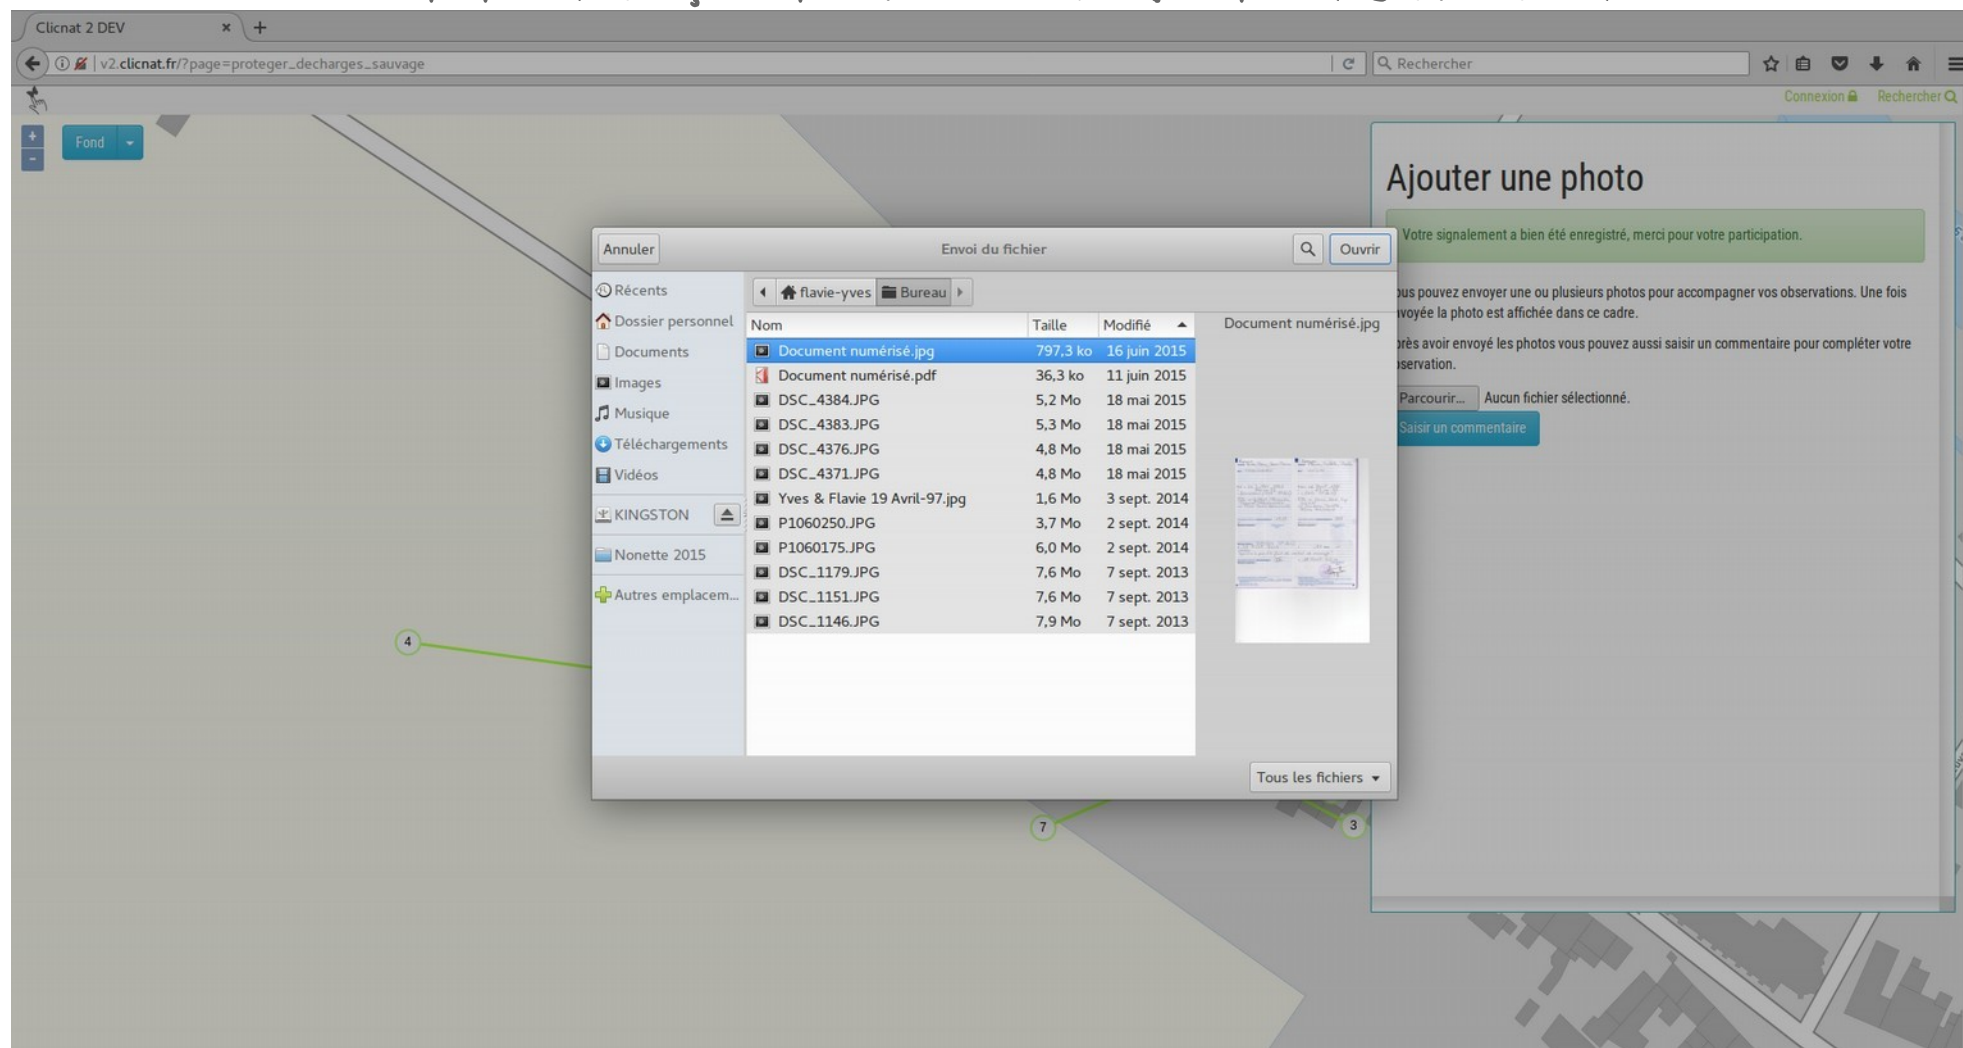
Clicnat 2 DEV ×

v2.clicnat.fr/?page=proteger_decharges_sauvage

Rechercher

Connexion Rechercher

+
-
Fond

Ajouter une photo

Votre signalement a bien été enregistré, merci pour votre participation.

ous pouvez envoyer une ou plusieurs photos pour accompagner vos observations. Une fois voyée la photo est affichée dans ce cadre.

rès avoir envoyé les photos vous pouvez aussi saisir un commentaire pour compléter votre servation.

Parcourir... Aucun fichier sélectionné.

Saisir un commentaire

Annuler Envoi du fichier Ouvrir

Récents
Dossier personnel
Documents
Images
Musique
Téléchargements
Vidéos
KINGSTON
Nonette 2015
Autres emplacem...

flavie-yves Bureau

| Nom | Taille | Modifié |
|---|---|---|
| Document numérisé.jpg | 797,3 ko | 16 juin 2015 |
| Document numérisé.pdf | 36,3 ko | 11 juin 2015 |
| DSC_4384.JPG | 5,2 Mo | 18 mai 2015 |
| DSC_4383.JPG | 5,3 Mo | 18 mai 2015 |
| DSC_4376.JPG | 4,8 Mo | 18 mai 2015 |
| DSC_4371.JPG | 4,8 Mo | 18 mai 2015 |
| Yves & Flavie 19 Avril-97.jpg | 1,6 Mo | 3 sept. 2014 |
| P1060250.JPG | 3,7 Mo | 2 sept. 2014 |
| P1060175.JPG | 6,0 Mo | 2 sept. 2014 |
| DSC_1179.JPG | 7,6 Mo | 7 sept. 2013 |
| DSC_1151.JPG | 7,6 Mo | 7 sept. 2013 |
| DSC_1146.JPG | 7,9 Mo | 7 sept. 2013 |

Document numérisé.jpg

Tous les fichiers

4
7
3